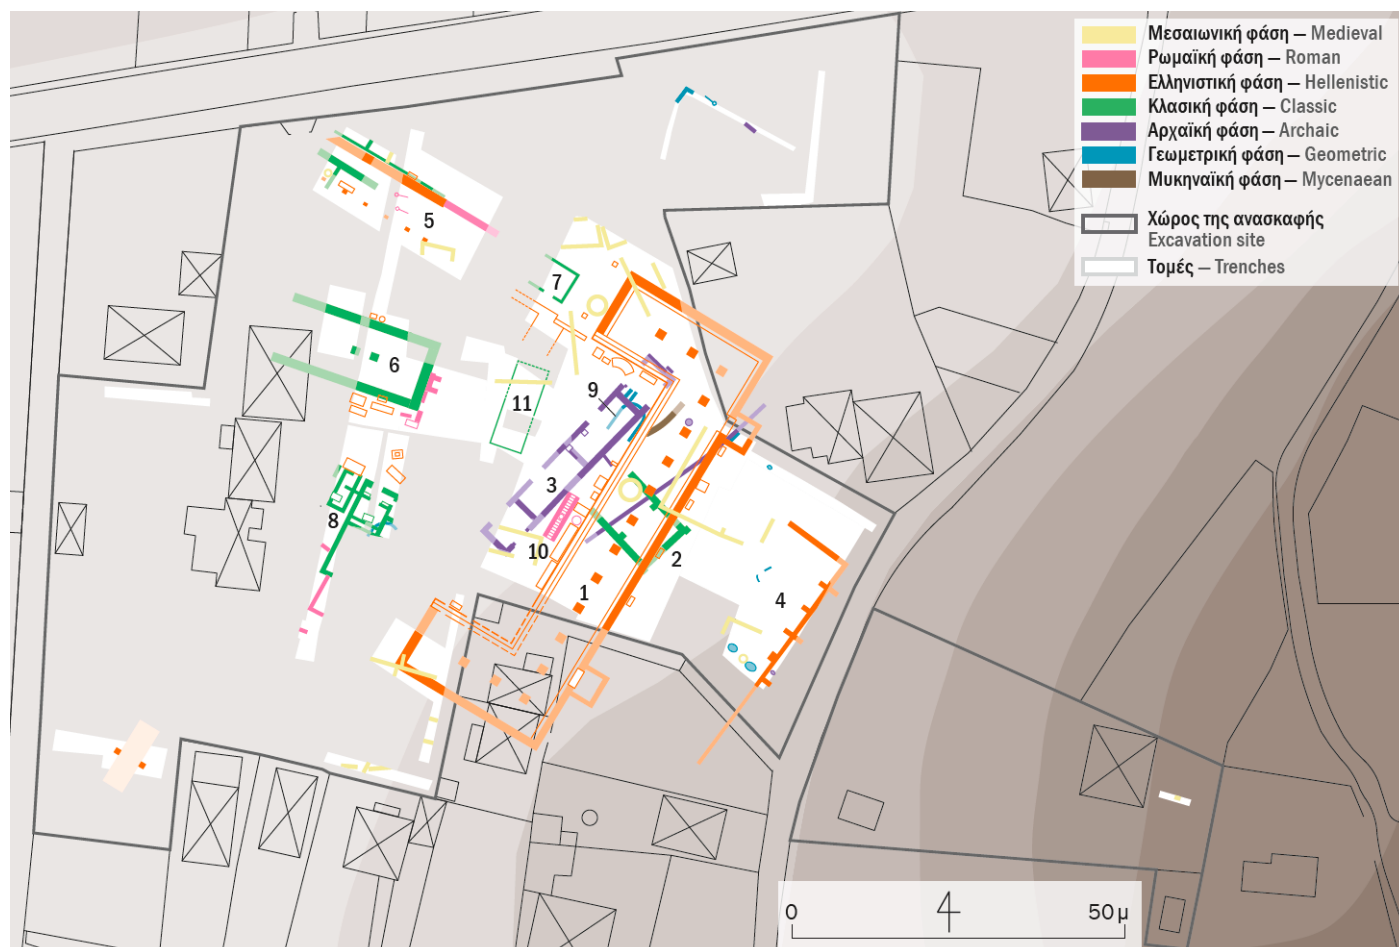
Μεσαιωνική φάση – Medieval
Ρωμαϊκή φάση – Roman
Ελληνιστική φάση – Hellenistic
Κλασική φάση – Classic
Αρχαϊκή φάση – Archaic
Γεωμετρική φάση – Geometric
Μυκηναϊκή φάση – Mycenaean
Χώρος της ανασκαφής
Excavation site
Τομές – Trenches

5
7
6
9
11
3
8
10
2
1
4

0
50 μ